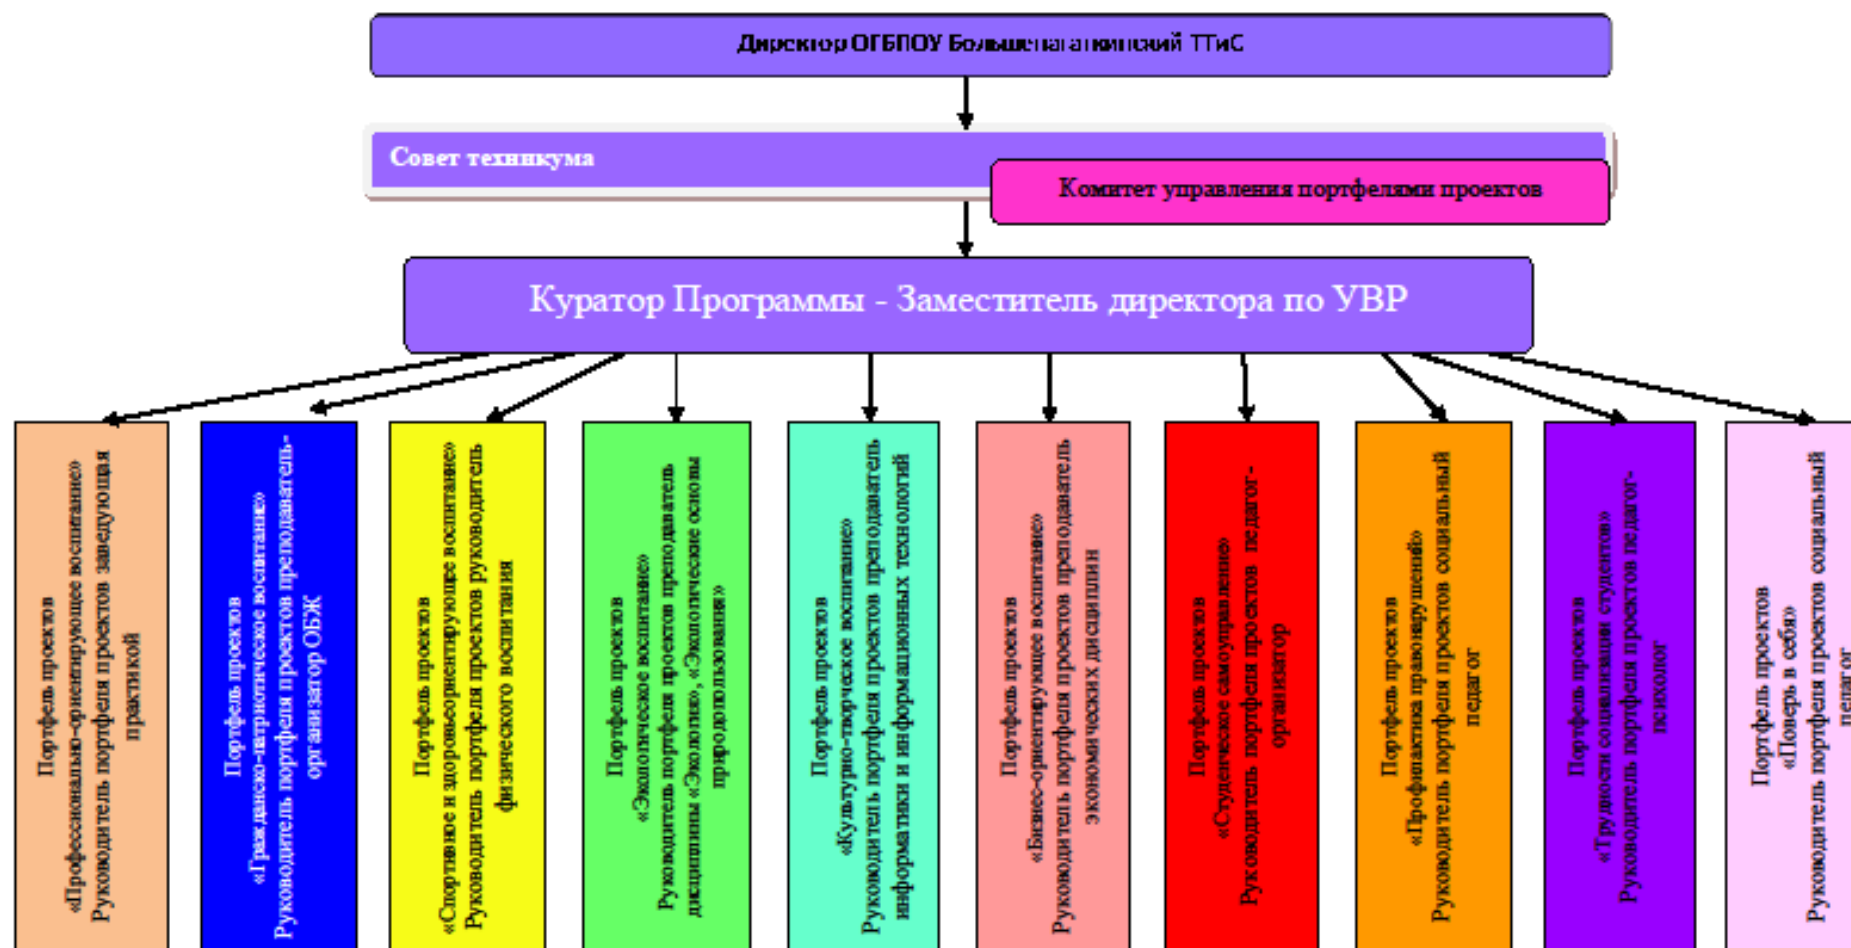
Директор ОГБПОУ Большенагаткинский ТТиС

Совет техникума

Комитет управления портфелями проектов

Куратор Программы - Заместитель директора по УВР

Портфель проектов «Профессионально-ориентирующее воспитание» Руководитель портфеля проектов заведующая практикой

Портфель проектов «Гражданско-патриотическое воспитание» Руководитель портфеля проектов преподаватель-организатор ОБЖ

Портфель проектов «Спортивное и здоровьеориентирующее воспитание» Руководитель портфеля проектов руководитель физического воспитания

Портфель проектов «Экологическое воспитание» Руководитель портфеля проектов преподаватель дисциплины «Экология», «Экологические основы природопользования»

Портфель проектов «Культурно-творческое воспитание» Руководитель портфеля проектов преподаватель информатики и информационных технологий

Портфель проектов «Бизнес-ориентирующее воспитание» Руководитель портфеля проектов преподаватель экономических дисциплин

Портфель проектов «Студенческое самоуправление» Руководитель портфеля проектов педагог-организатор

Портфель проектов «Профилактика правонарушений» Руководитель портфеля проектов социальный педагог

Портфель проектов «Трудности социализации студентов» Руководитель портфеля проектов педагог-психолог

Портфель проектов «Поверь в себя» Руководитель портфеля проектов социальный педагог